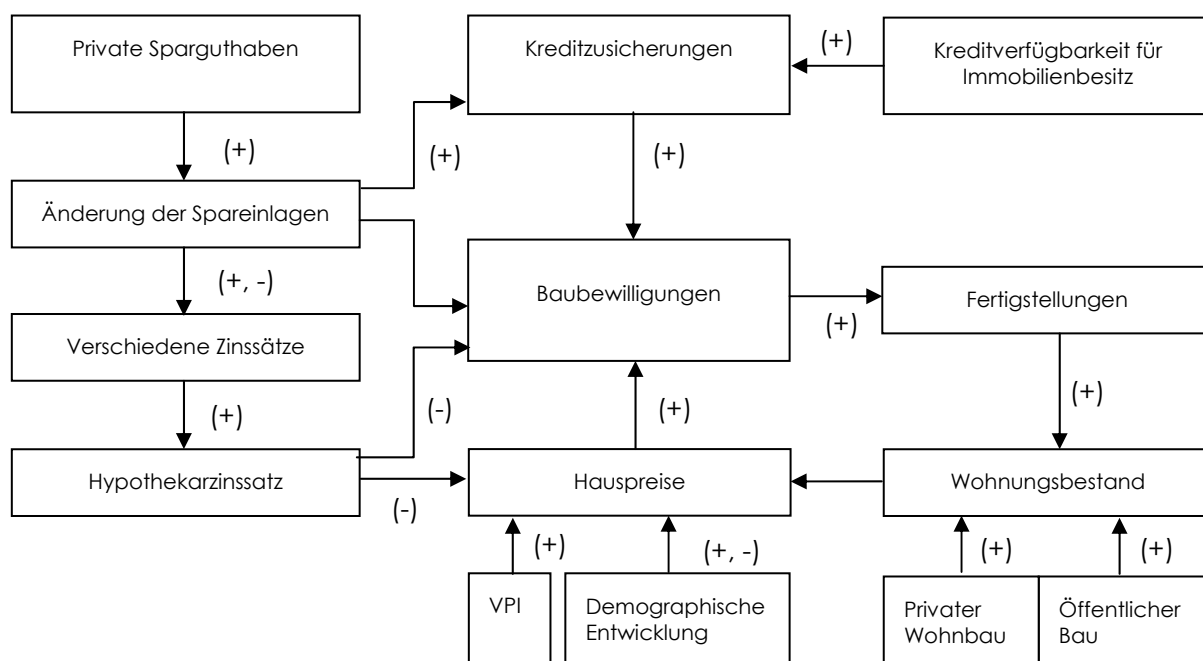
Private Sparguthaben

(+)

Änderung der Spareinlagen

(+, -)

Verschiedene Zinssätze

(+)

Hypothekarzinssatz

(+)

Kreditzusicherungen

(+)

Kreditverfügbarkeit für Immobilienbesitz

(+)

Baubewilligungen

(+)

Fertigstellungen

(+)

(-)

(+)

(-)

Hauspreise

Wohnungsbestand

(+)

(+, -)

(+)

(+)

VPI

Demographische Entwicklung

Privater Wohnbau

Öffentlicher Bau